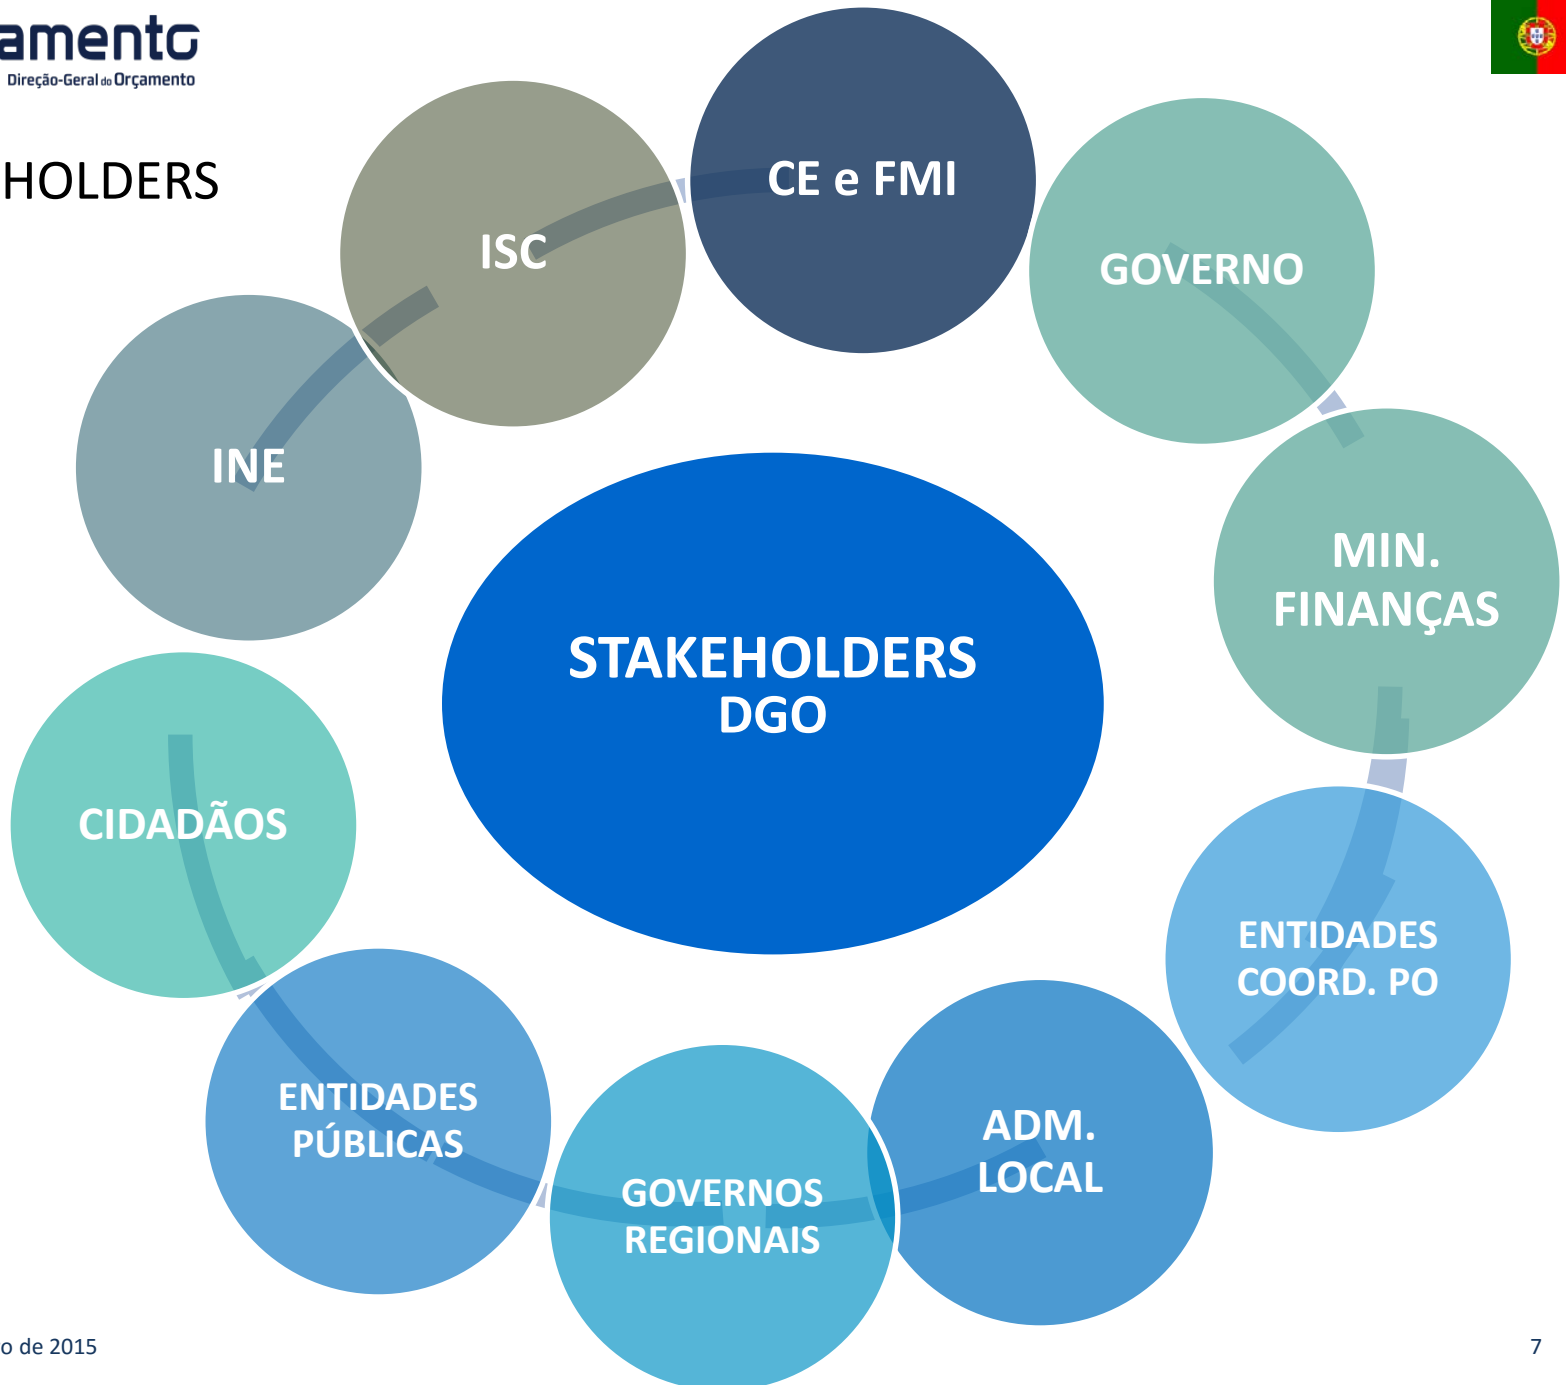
amento
Direção-Geral do Orçamento

HOLDERS

CE e FMI

ISC

GOVERNO

INE

MIN. FINANÇAS

STAKEHOLDERS DGO

CIDADÃOS

ENTIDADES COORD. PO

ENTIDADES PÚBLICAS

ADM. LOCAL

GOVERNOS REGIONAIS

o de 2015

7